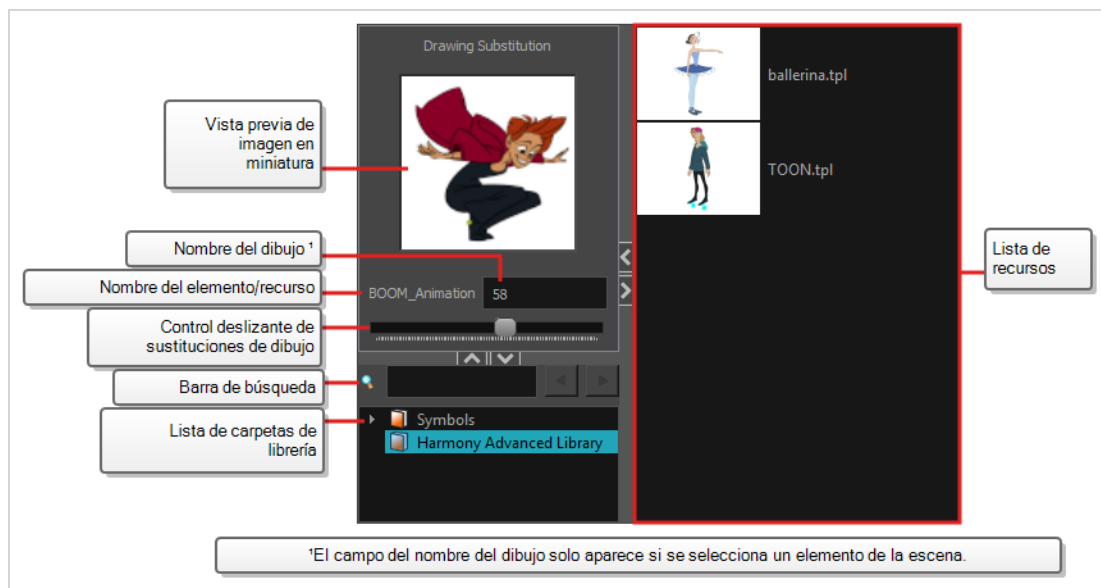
Drawing Substitution

Vista previa de imagen en miniatura

Nombre del dibujo ¹

Nombre del elemento/recurso

BOOM_Animation

58

Control deslizante de sustituciones de dibujo

Barra de búsqueda

Lista de carpetas de librería

Symbols

Harmony Advanced Library

ballerina.tpl

TOON.tpl

Lista de recursos

¹El campo del nombre del dibujo solo aparece si se selecciona un elemento de la escena.